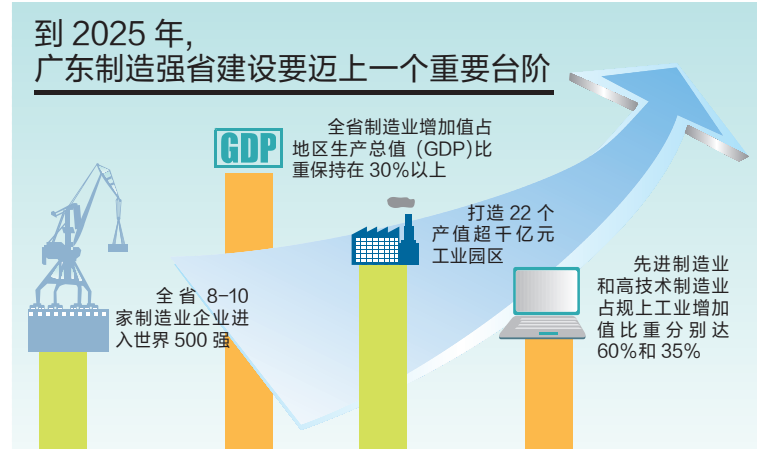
到 2025 年，
广东制造强省建设要迈上一个重要台阶

GDP

全省制造业增加值占地区生产总值（GDP）比重保持在 30%以上

打造 22 个产值超千亿元工业园区

全省 8-10 家制造业企业进入世界 500 强

先进制造业和高技术制造业占规上工业增加值比重分别达 60%和 35%